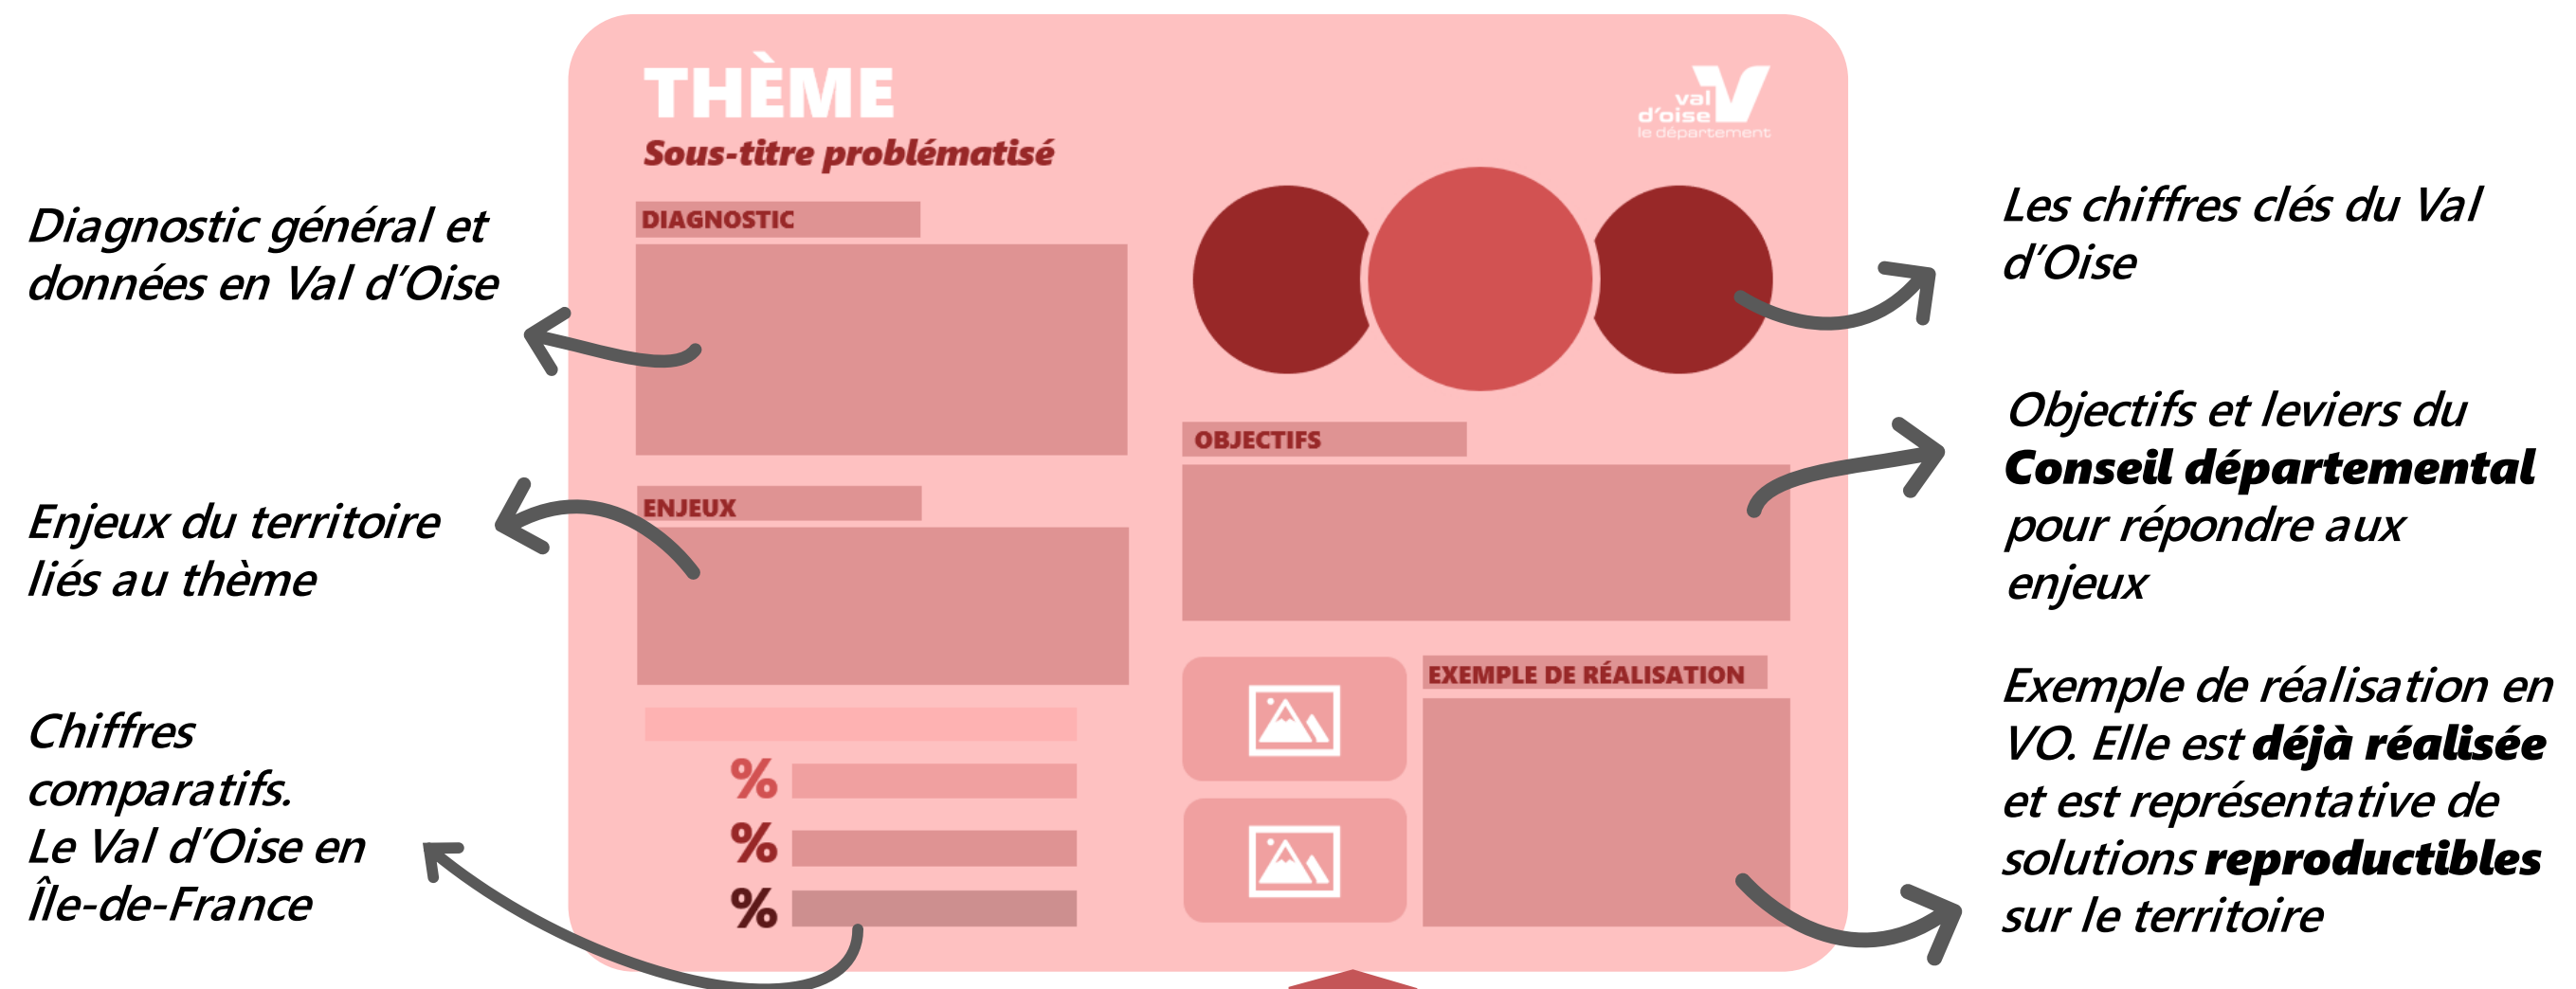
THÈME

Sous-titre problématisé

val d'oise le département

Diagnostic général et données en Val d'Oise

DIAGNOSTIC

Les chiffres clés du Val d'Oise

OBJECTIFS

Objectifs et leviers du **Conseil départemental** pour répondre aux enjeux

Enjeux du territoire liés au thème

ENJEUX

EXEMPLE DE RÉALISATION

Exemple de réalisation en VO. Elle est **déjà réalisée** et est représentative de solutions **reproductibles** sur le territoire

%

%

%

Chiffres comparatifs.
Le Val d'Oise en Île-de-France